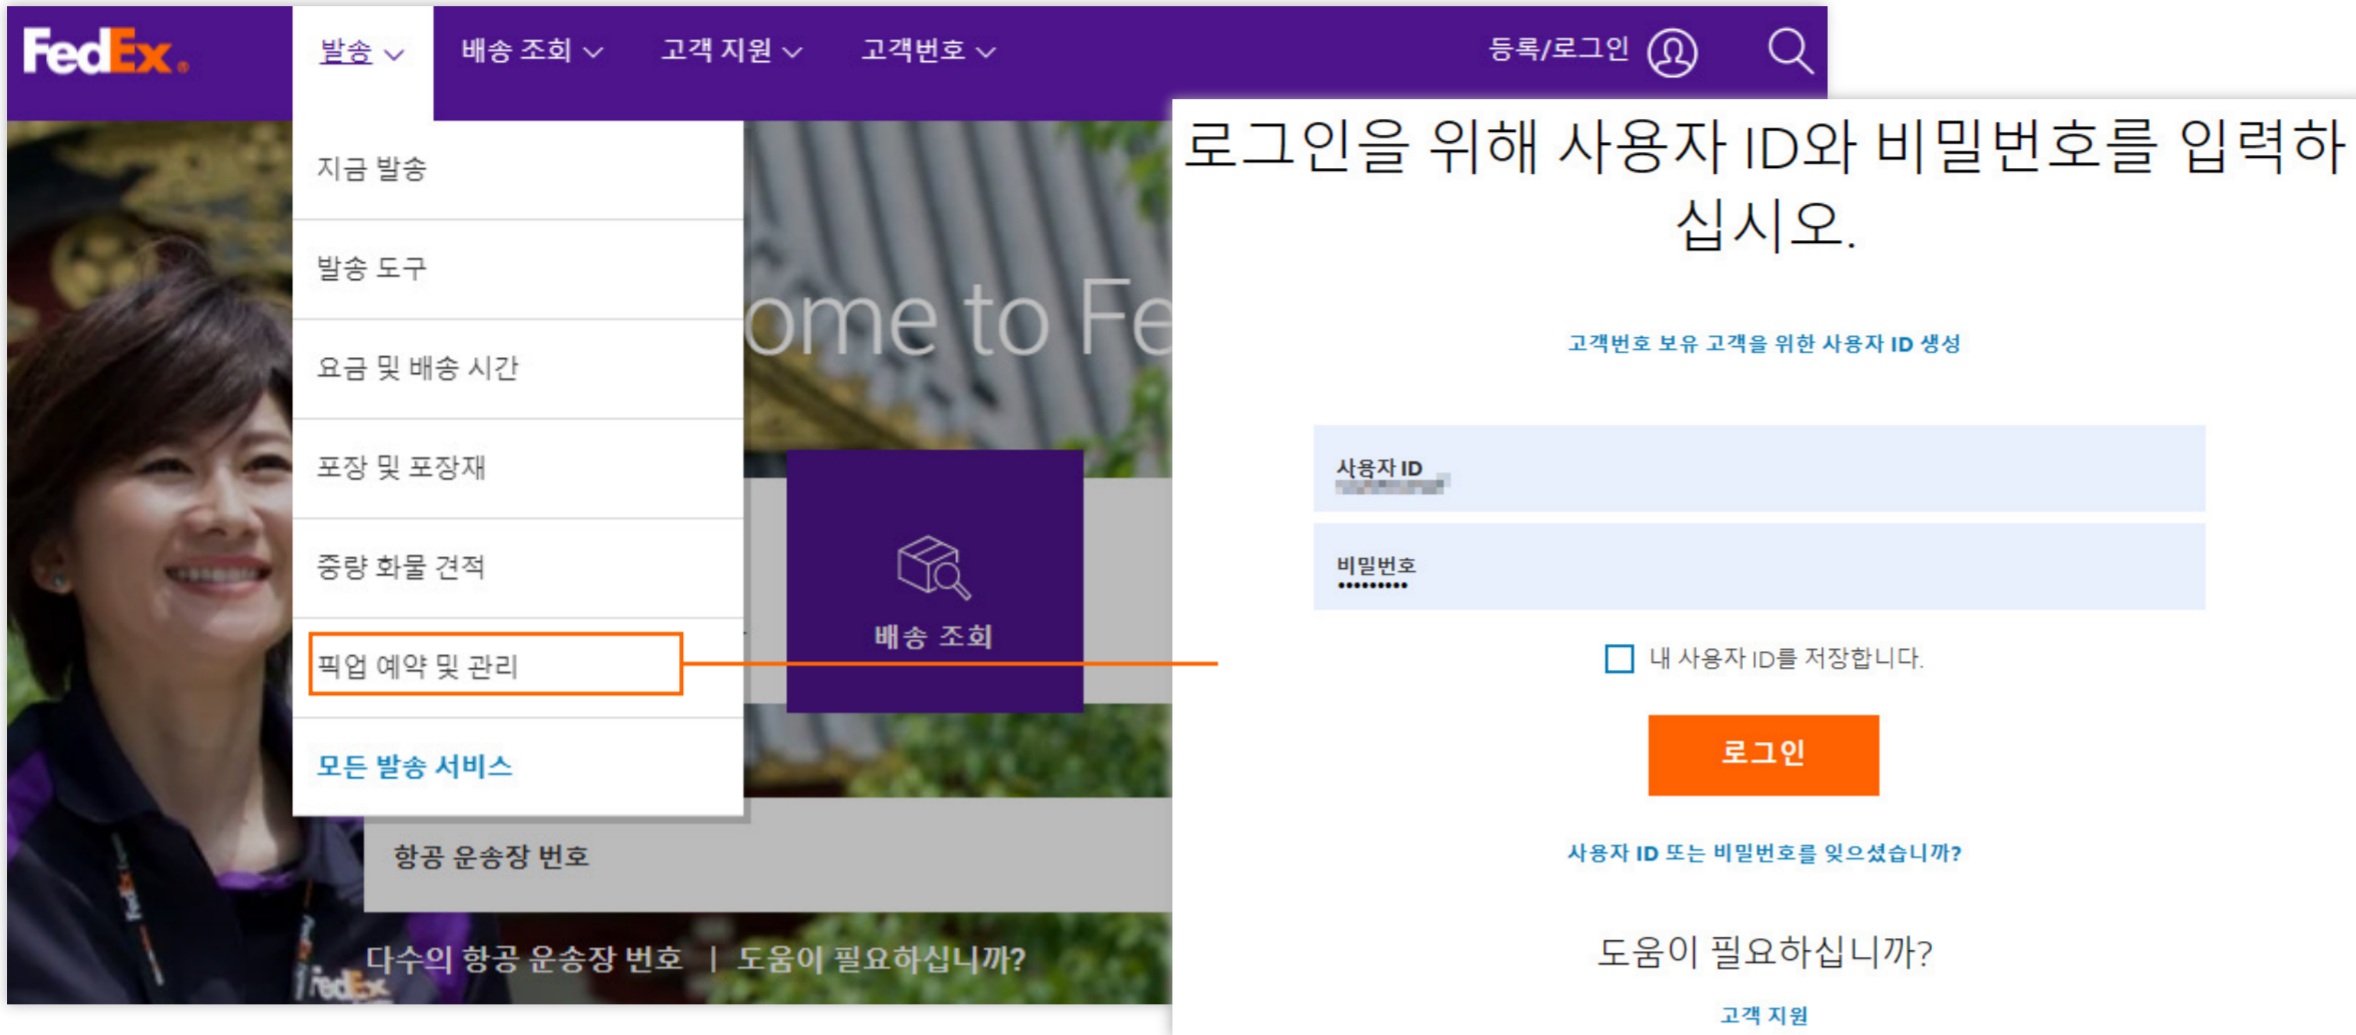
FedEx.

발송 배송 조회 고객 지원 고객번호 등록/로그인

지금 발송

발송 도구

요금 및 배송 시간

포장 및 포장재

중량 화물 견적

픽업 예약 및 관리

모든 발송 서비스

ome to Fe

배송 조회

항공 운송장 번호

다수의 항공 운송장 번호 | 도움이 필요하십니까?

로그인을 위해 사용자 ID와 비밀번호를 입력하십시오.

고객번호 보유 고객을 위한 사용자 ID 생성

사용자 ID

비밀번호
••••••••••

내 사용자 ID를 저장합니다.

로그인

사용자 ID 또는 비밀번호를 잊으셨습니까?

도움이 필요하십니까?

고객 지원